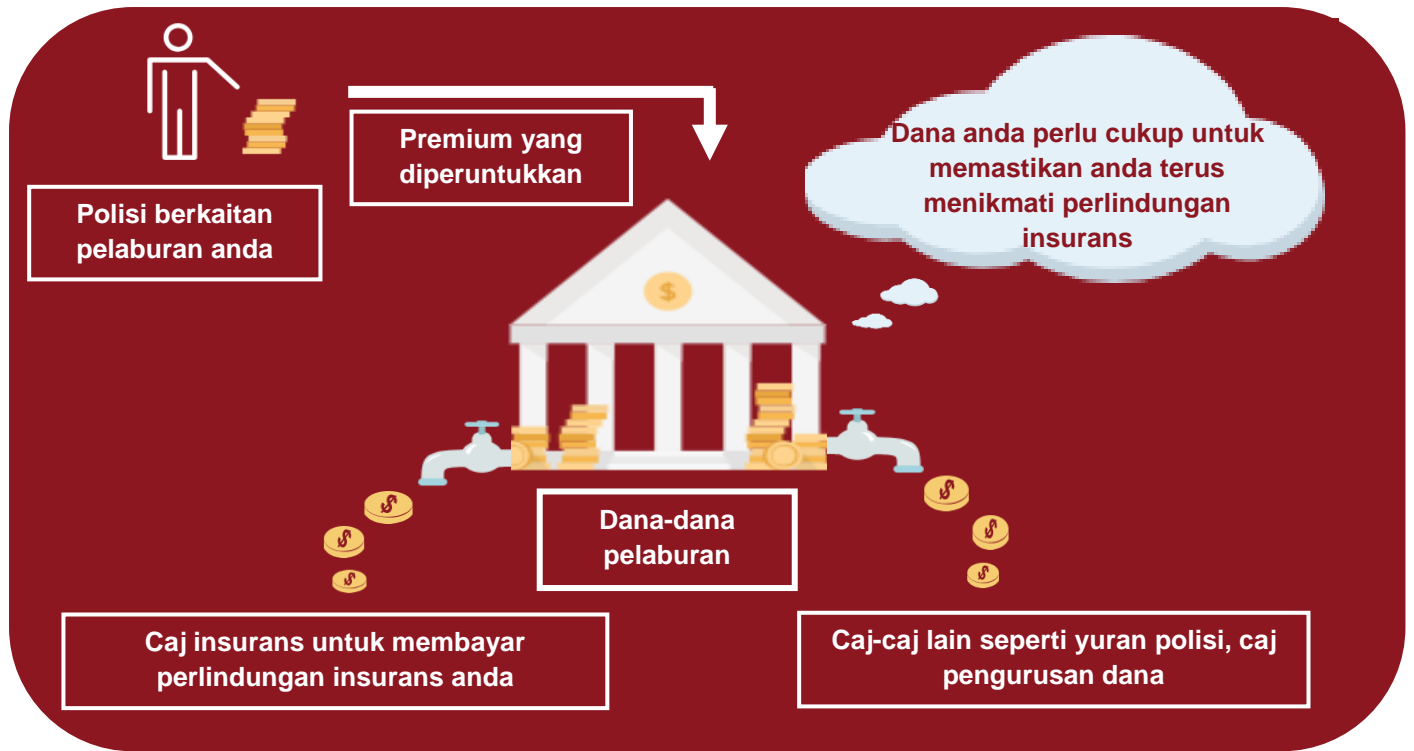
Polisi berkaitan pelaburan anda

Premium yang diperuntukkan

Dana anda perlu cukup untuk memastikan anda terus menikmati perlindungan insurans

$

Dana-dana pelaburan

Caj insurans untuk membayar perlindungan insurans anda

Caj-caj lain seperti yuran polisi, caj pengurusan dana